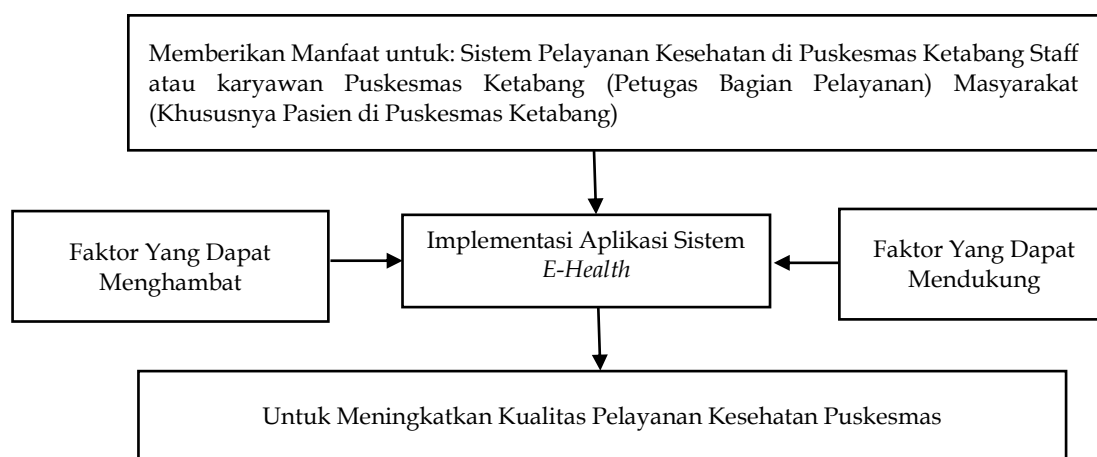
Memberikan Manfaat untuk: Sistem Pelayanan Kesehatan di Puskesmas Ketabang Staff atau karyawan Puskesmas Ketabang (Petugas Bagian Pelayanan) Masyarakat (Khususnya Pasien di Puskesmas Ketabang)

Faktor Yang Dapat Menghambat

Implementasi Aplikasi Sistem *E-Health*

Faktor Yang Dapat Mendukung

Untuk Meningkatkan Kualitas Pelayanan Kesehatan Puskesmas